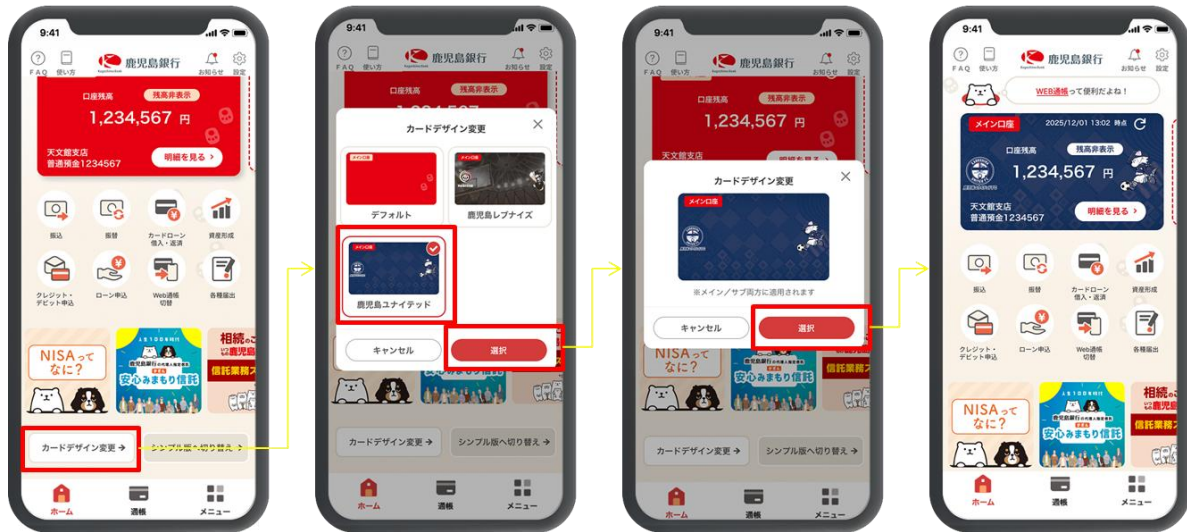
9:41

FAQ 使い方 鹿児島銀行 お知らせ 設定

口座残高 残高非表示
1,234,567 円
天文館支店
普通預金1234567
明細を見る >

振込 振替 カードローン借入・返済 資産形成
クレジット・デビット申込 ローン申込 Web通帳切替 各種届出

NISAってなに?
安心みまもり信託
相続の 鹿児島
信託業務ス

カードデザイン変更 >
シンプル版へ切り替え >

ホーム 通帳 メニュー

9:41

FAQ 使い方 鹿児島銀行 お知らせ 設定

口座残高 残高非表示

カードデザイン変更
メイン口座
デフォルト
鹿児島レブナイズ
メイン口座
鹿児島ユナイテッド
キャンセル
選択

カードデザイン変更 >
シンプル版へ切り替え >

ホーム 通帳 メニュー

9:41

FAQ 使い方 鹿児島銀行 お知らせ 設定

口座残高 残高非表示
1,234,567 円
天文館支店
明細を見る

カードデザイン変更
メイン口座
※メイン/サブ両方に適用されます
キャンセル
選択

NISAってなに?
安心みまもり信託

カードデザイン変更 >
シンプル版へ切り替え >

ホーム 通帳 メニュー

9:41

FAQ 使い方 鹿児島銀行 お知らせ 設定

WEB通帳って便利だよね!

メイン口座 2025/12/01 13:02 時点
口座残高 残高非表示
1,234,567 円
天文館支店
普通預金1234567
明細を見る >

振込 振替 カードローン借入・返済 資産形成
クレジット・デビット申込 ローン申込 Web通帳切替 各種届出

NISAってなに?
安心みまもり信託
相続の 鹿児島
信託業務ス

ホーム 通帳 メニュー